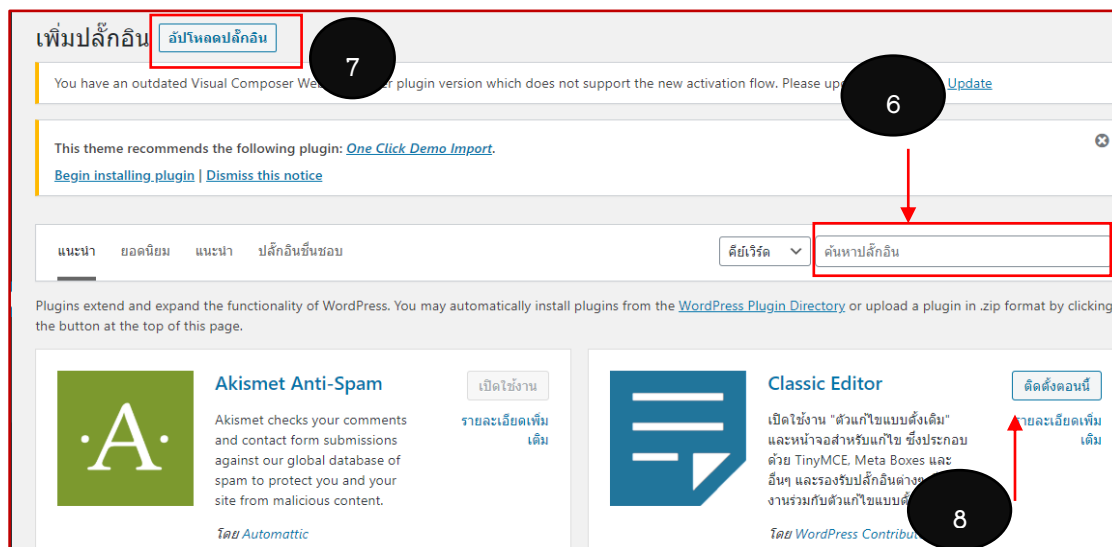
เพิ่มปลั๊กอิน อัปโหลดปลั๊กอิน

7

You have an outdated Visual Composer We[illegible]er plugin version which does not support the new activation flow. Please up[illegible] Update

6

This theme recommends the following plugin: One Click Demo Import.

Begin installing plugin | Dismiss this notice

แนะนำ ยอดนิยม แนะนำ ปลั๊กอินชื่นชอบ

คีย์เวิร์ด

ค้นหาปลั๊กอิน

Plugins extend and expand the functionality of WordPress. You may automatically install plugins from the WordPress Plugin Directory or upload a plugin in .zip format by clicking the button at the top of this page.

Akismet Anti-Spam

เปิดใช้งาน

Akismet checks your comments and contact form submissions against our global database of spam to protect you and your site from malicious content.

รายละเอียดเพิ่มเติม

โดย Automattic

Classic Editor

ติดตั้งตอนนี้

เปิดใช้งาน "ตัวแก้ไขแบบดั้งเดิม" และหน้าจอสำหรับแก้ไข ซึ่งประกอบด้วย TinyMCE, Meta Boxes และอื่นๆ และรองรับปลั๊กอินต่าง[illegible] งานร่วมกับตัวแก้ไขแบบดั้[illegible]

รายละเอียดเพิ่มเติม

8

โดย WordPress Contribut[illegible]